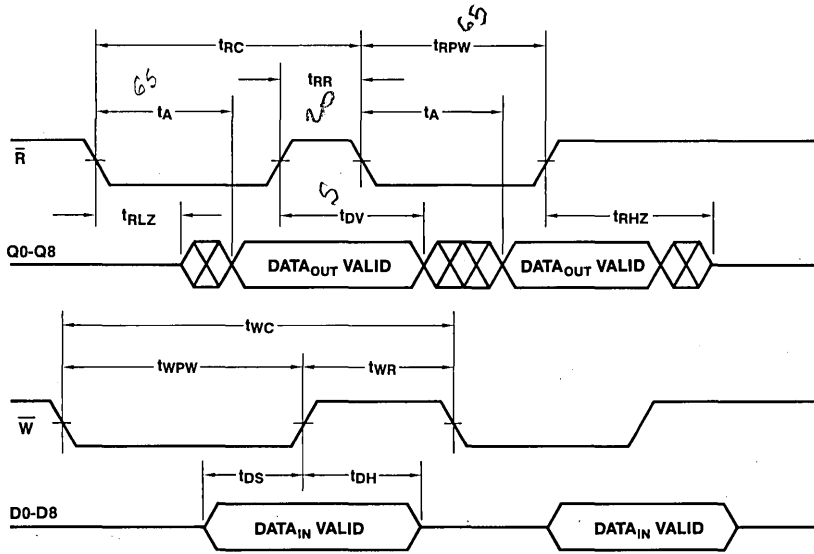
65

$t_{RC}$

$t_{RPW}$

65

$t_{RR}$

20

$t_A$

$t_A$

$\overline{R}$

5

$t_{RLZ}$

$t_{DV}$

$t_{RHZ}$

Q0-Q8

DATA$_{OUT}$ VALID

DATA$_{OUT}$ VALID

$t_{WC}$

$t_{WPW}$

$t_{WR}$

$\overline{W}$

$t_{DS}$

$t_{DH}$

D0-D8

DATA$_{IN}$ VALID

DATA$_{IN}$ VALID